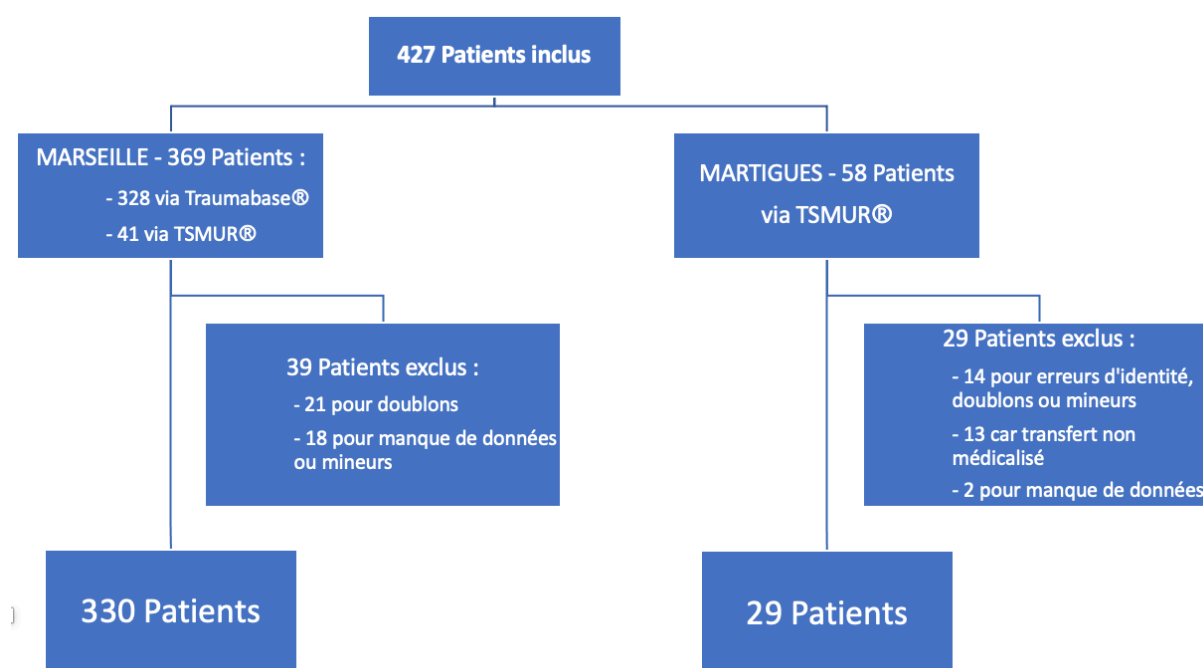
427 Patients inclus

MARSEILLE - 369 Patients :
- 328 via Traumabase®
- 41 via TSMUR®

39 Patients exclus :
- 21 pour doublons
- 18 pour manque de données ou mineurs

330 Patients

MARTIGUES - 58 Patients via TSMUR®

29 Patients exclus :
- 14 pour erreurs d'identité, doublons ou mineurs
- 13 car transfert non médicalisé
- 2 pour manque de données

29 Patients